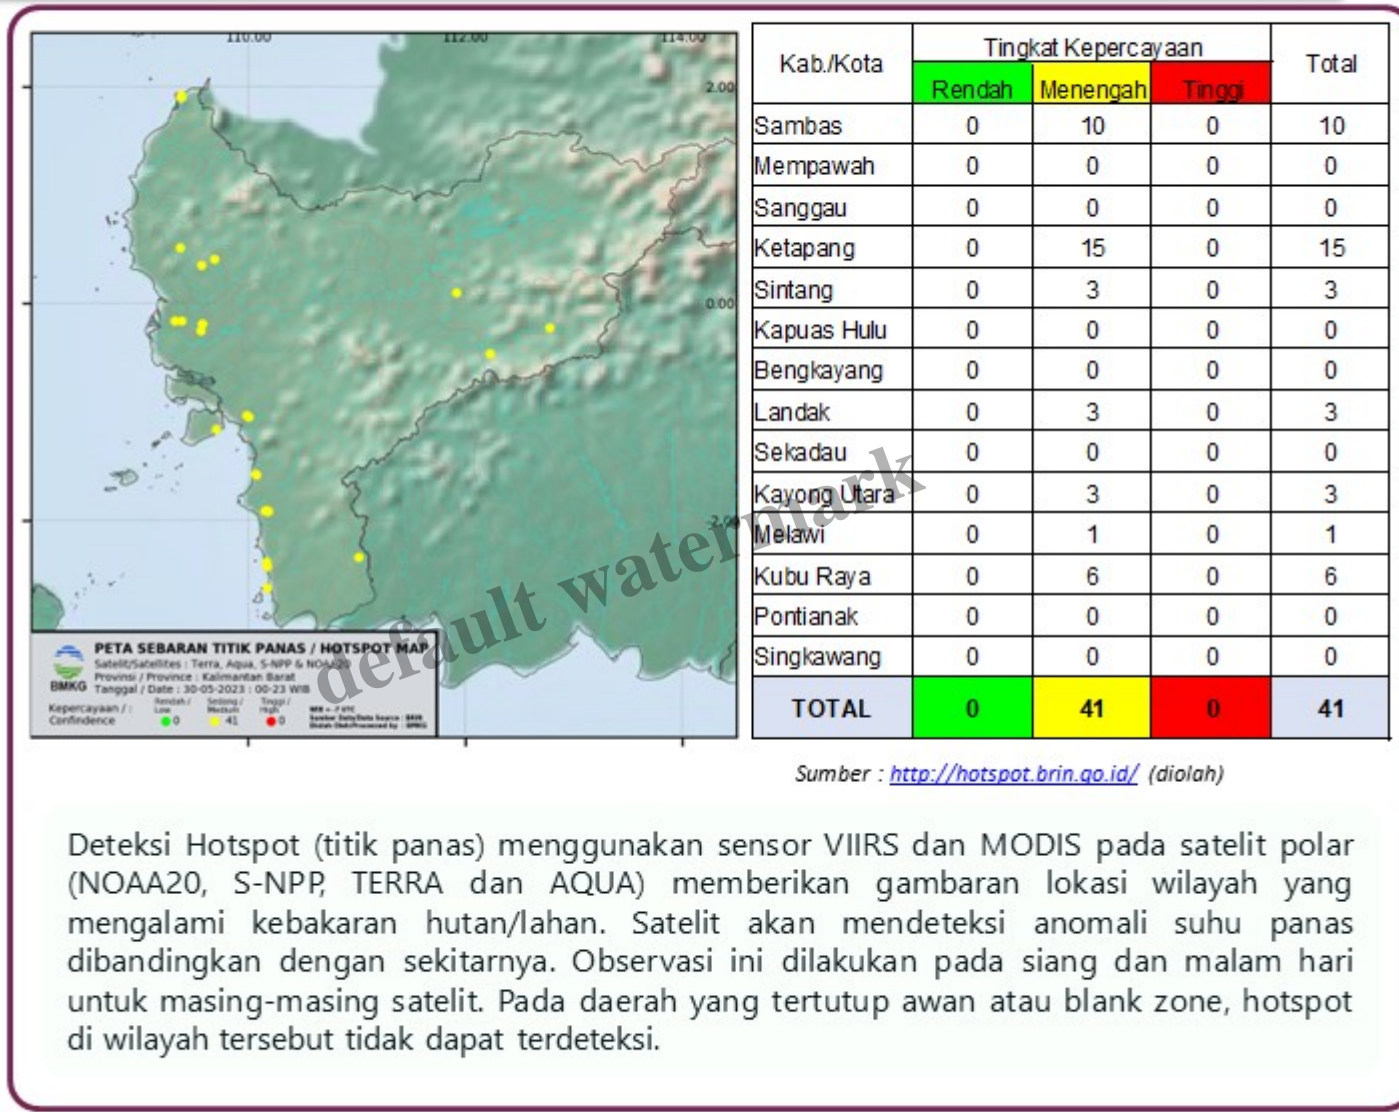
110.00 112.00 114.00
2.00
0.00
-2.00

PETA SEBARAN TITIK PANAS / HOTSPOT MAP
Satelit/Satellites : Terra, Aqua, S-NPP & NOAA20
Provinsi / Province : Kalimantan Barat
Tanggal / Date : 30-05-2023 : 00-23 WIB
BMKG
Kepercayaan / Confindence
Rendah / Low 0
Sedang / Medium 41
Tinggi / High 0
WIB = -7 UTC
Sumber Data/Data Source : BRIN
Diolah Oleh/Processed by : BMKG

default watermark

| Kab./Kota | Tingkat Kepercayaan Rendah | Tingkat Kepercayaan Menengah | Tingkat Kepercayaan Tinggi | Total |
|---|---|---|---|---|
| Sambas | 0 | 10 | 0 | 10 |
| Mempawah | 0 | 0 | 0 | 0 |
| Sanggau | 0 | 0 | 0 | 0 |
| Ketapang | 0 | 15 | 0 | 15 |
| Sintang | 0 | 3 | 0 | 3 |
| Kapuas Hulu | 0 | 0 | 0 | 0 |
| Bengkayang | 0 | 0 | 0 | 0 |
| Landak | 0 | 3 | 0 | 3 |
| Sekadau | 0 | 0 | 0 | 0 |
| Kayong Utara | 0 | 3 | 0 | 3 |
| Melawi | 0 | 1 | 0 | 1 |
| Kubu Raya | 0 | 6 | 0 | 6 |
| Pontianak | 0 | 0 | 0 | 0 |
| Singkawang | 0 | 0 | 0 | 0 |
| TOTAL | 0 | 41 | 0 | 41 |

Sumber : http://hotspot.brin.go.id/ (diolah)

Deteksi Hotspot (titik panas) menggunakan sensor VIIRS dan MODIS pada satelit polar (NOAA20, S-NPP, TERRA dan AQUA) memberikan gambaran lokasi wilayah yang mengalami kebakaran hutan/lahan. Satelit akan mendeteksi anomali suhu panas dibandingkan dengan sekitarnya. Observasi ini dilakukan pada siang dan malam hari untuk masing-masing satelit. Pada daerah yang tertutup awan atau blank zone, hotspot di wilayah tersebut tidak dapat terdeteksi.